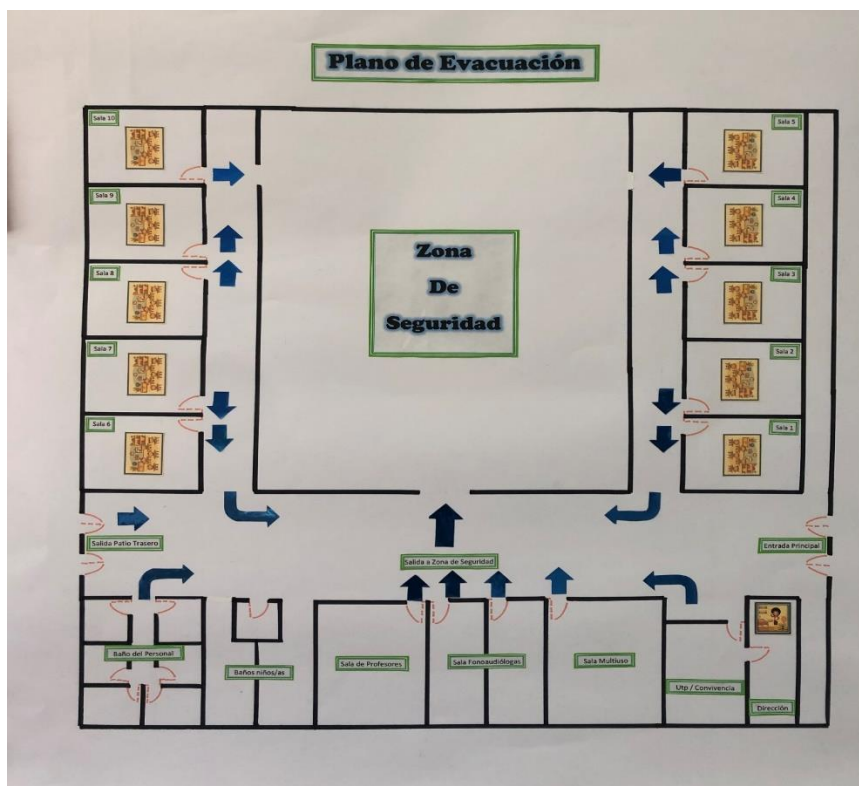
Plano de Evacuación

Sala 10

Sala 9

Sala 8

Sala 7

Sala 6

Zona De Seguridad

Sala 5

Sala 4

Sala 3

Sala 2

Sala 1

Salida Patio Trasero

Salida a Zona de Seguridad

Entrada Principal

Baño del Personal

Baños niños/as

Sala de Profesores

Sala Fonoaudiólogas

Sala Multiuso

Utp / Convivencia

Dirección